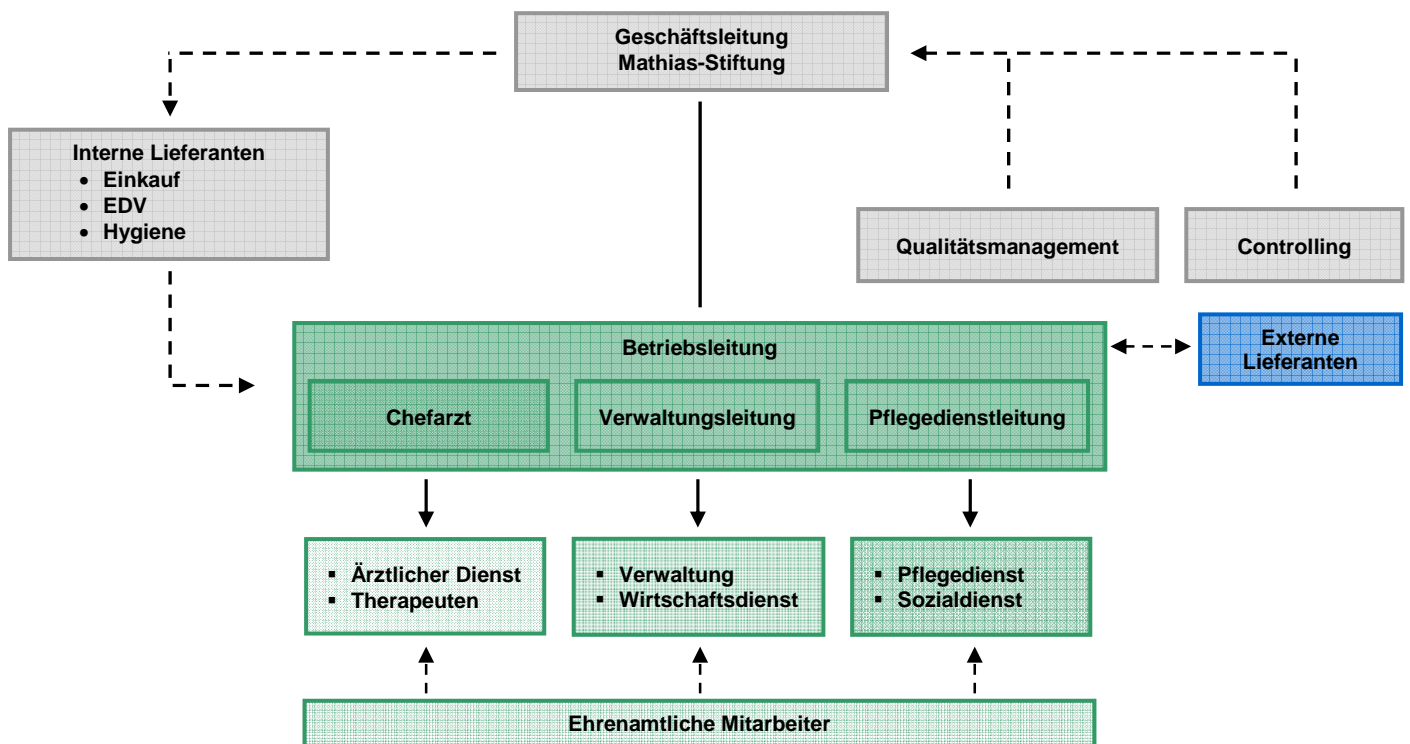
Geschäftsleitung
Mathias-Stiftung

Interne Lieferanten
- Einkauf
- EDV
- Hygiene

Qualitätsmanagement

Controlling

Betriebsleitung

Chefarzt

Verwaltungsleitung

Pflegedienstleitung

Externe Lieferanten

- Ärztlicher Dienst
- Therapeuten

- Verwaltung
- Wirtschaftsdienst

- Pflegedienst
- Sozialdienst

Ehrenamtliche Mitarbeiter